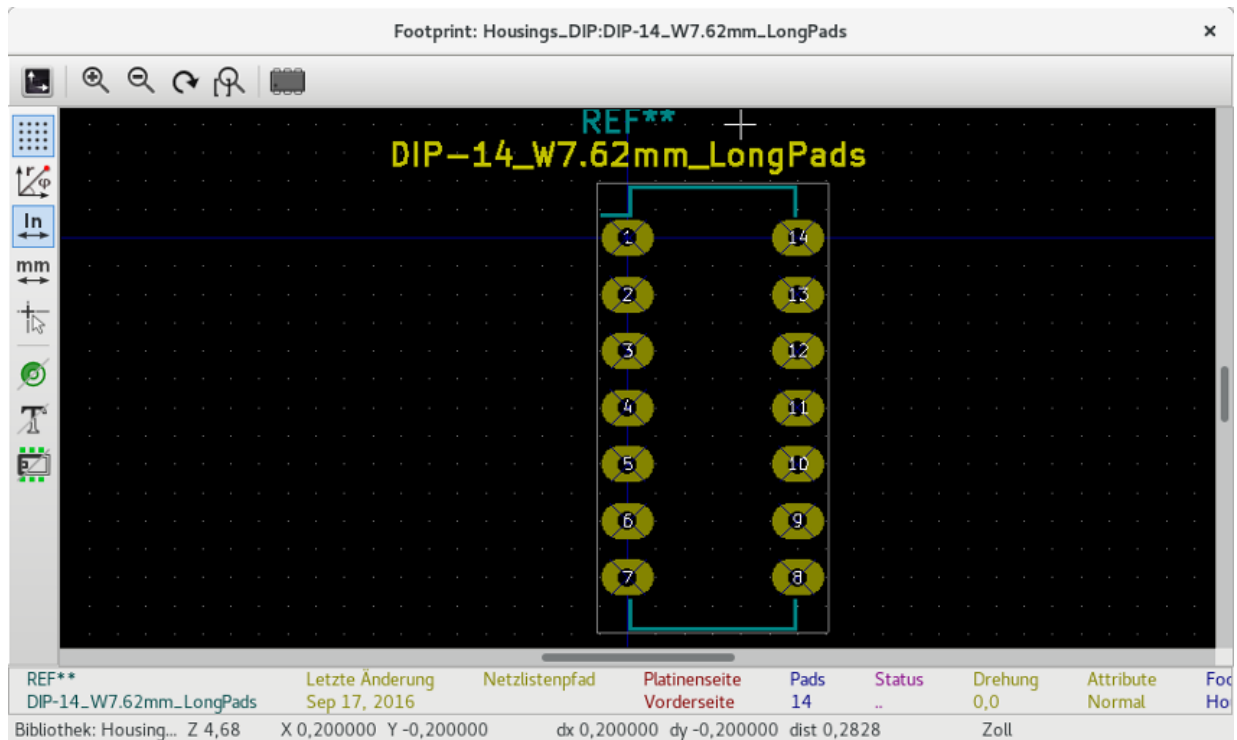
Footprint: Housings_DIP:DIP-14_W7.62mm_LongPads

In
mm

REF**
DIP-14_W7.62mm_LongPads

1
2
3
4
5
6
7
14
13
12
11
10
9
8

| REF** | Letzte Änderung | Netzlistenpfad | Platinenseite | Pads | Status | Drehung | Attribute | Fo |
|---|---|---|---|---|---|---|---|---|
| DIP-14_W7.62mm_LongPads | Sep 17, 2016 | | Vorderseite | 14 | .. | 0,0 | Normal | Ho |

Bibliothek: Housing... Z 4,68 X 0,200000 Y -0,200000 dx 0,200000 dy -0,200000 dist 0,2828 Zoll